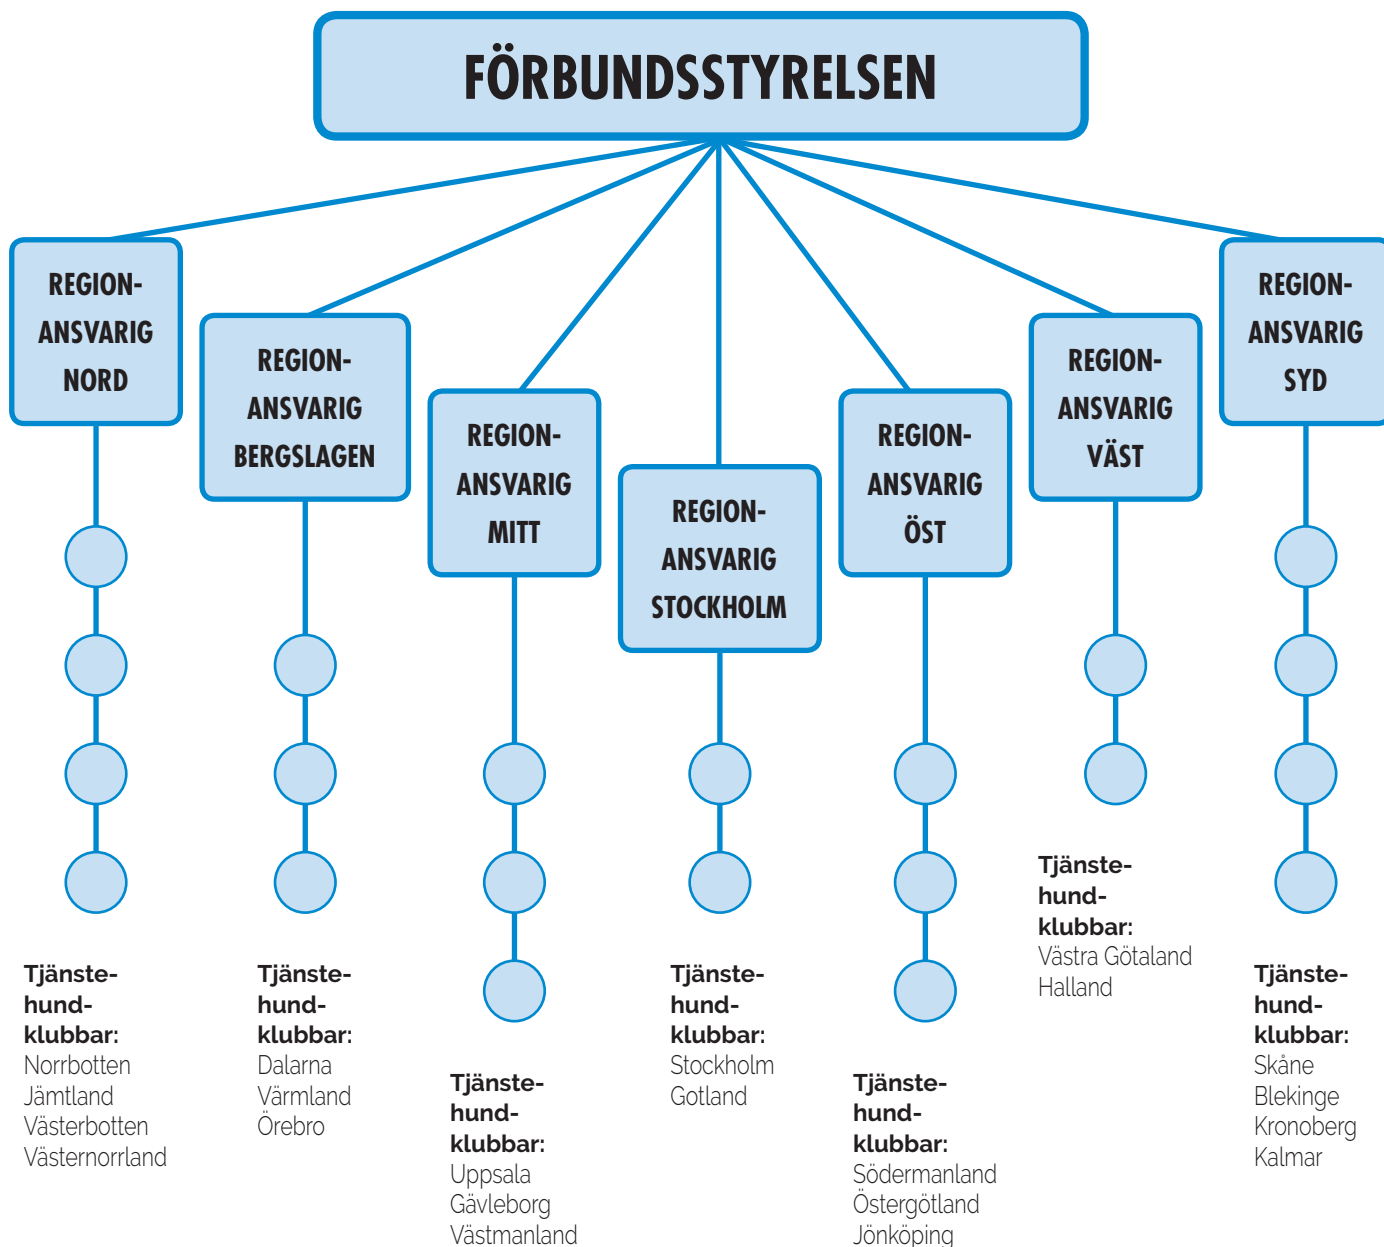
FÖRBUNDSSTYRELSEN

REGION-ANSVARIG NORD

REGION-ANSVARIG BERGSLAGEN

REGION-ANSVARIG MITT

REGION-ANSVARIG STOCKHOLM

REGION-ANSVARIG ÖST

REGION-ANSVARIG VÄST

REGION-ANSVARIG SYD

Tjänstehundklubbar:
Norrbotten
Jämtland
Västerbotten
Västernorrland

Tjänstehundklubbar:
Dalarna
Värmland
Örebro

Tjänstehundklubbar:
Uppsala
Gävleborg
Västmanland

Tjänstehundklubbar:
Stockholm
Gotland

Tjänstehundklubbar:
Södermanland
Östergötland
Jönköping

Tjänstehundklubbar:
Västra Götaland
Halland

Tjänstehundklubbar:
Skåne
Blekinge
Kronoberg
Kalmar